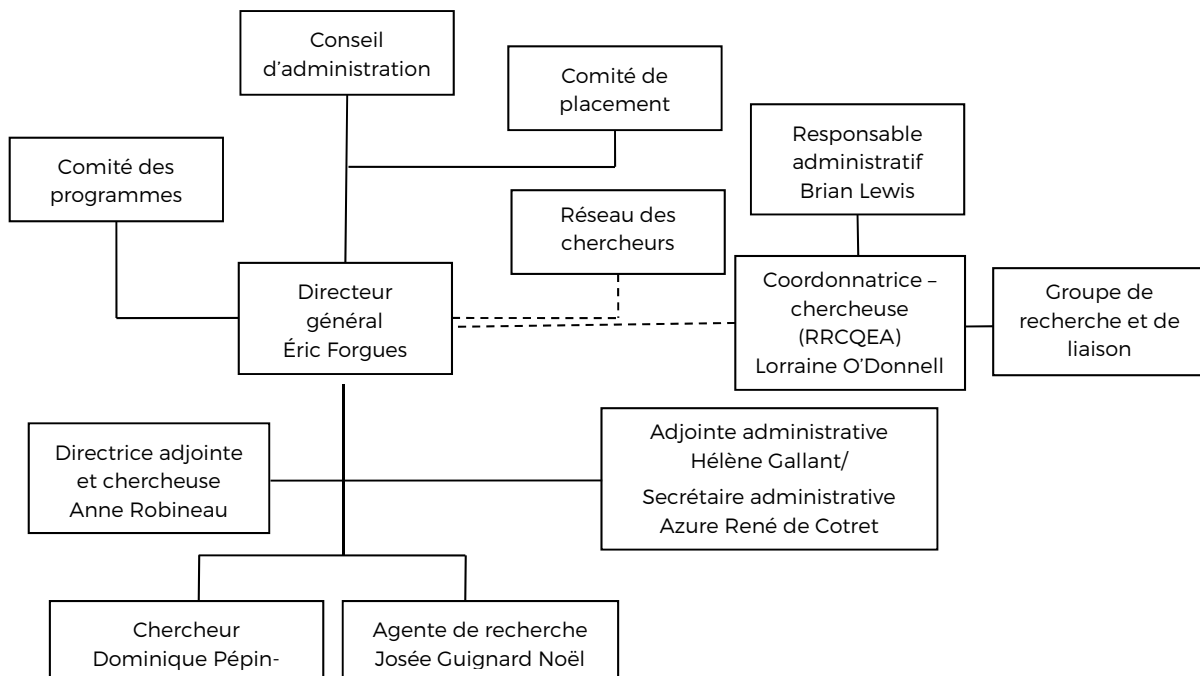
Conseil d'administration

Comité de placement

Responsable administratif Brian Lewis

Comité des programmes

Réseau des chercheurs

Directeur général Éric Forgues

Coordonnatrice – chercheuse (RRCQEA) Lorraine O'Donnell

Groupe de recherche et de liaison

Directrice adjointe et chercheuse Anne Robineau

Adjointe administrative Hélène Gallant/

Secrétaire administrative Azure René de Cotret

Chercheur Dominique Pépin-

Agente de recherche Josée Guignard Noël